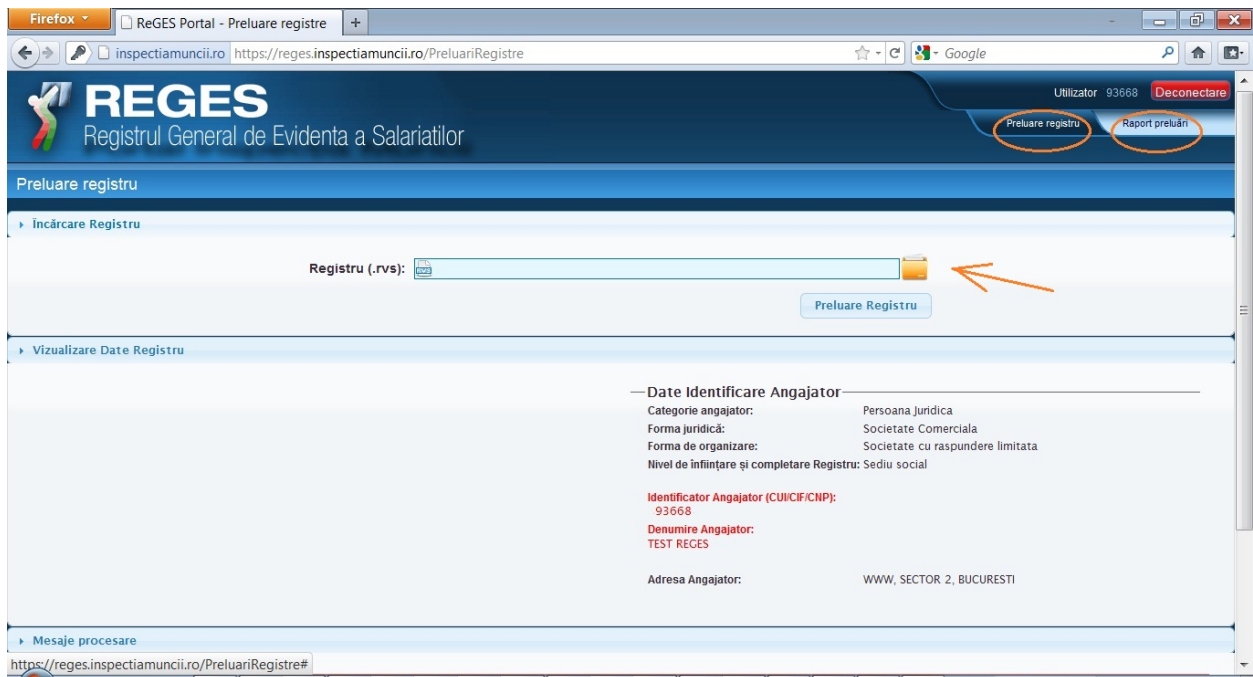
Firefox
ReGES Portal - Preluare registre
+
inspectiamuncii.ro https://reges.inspectiamuncii.ro/PreluariRegistre
Google

REGES
Registrul General de Evidenta a Salariatilor

Utilizator 93668 Deconectare
Preluare registru
Raport preluări

Preluare registru

Încărcare Registru

Registru (.rvs):

Preluare Registru

Vizualizare Date Registru

Date Identificare Angajator

| | |
|---|---|
| Categorie angajator: | Persoana Juridica |
| Forma juridică: | Societate Comerciala |
| Forma de organizare: | Societate cu raspundere limitata |
| Nivel de înființare și completare Registru: | Sediu social |

Identificator Angajator (CUI/CIF/CNP):
93668
Denumire Angajator:
TEST REGES

Adresa Angajator: WWW, SECTOR 2, BUCURESTI

Mesaje procesare

https://reges.inspectiamuncii.ro/PreluariRegistre#